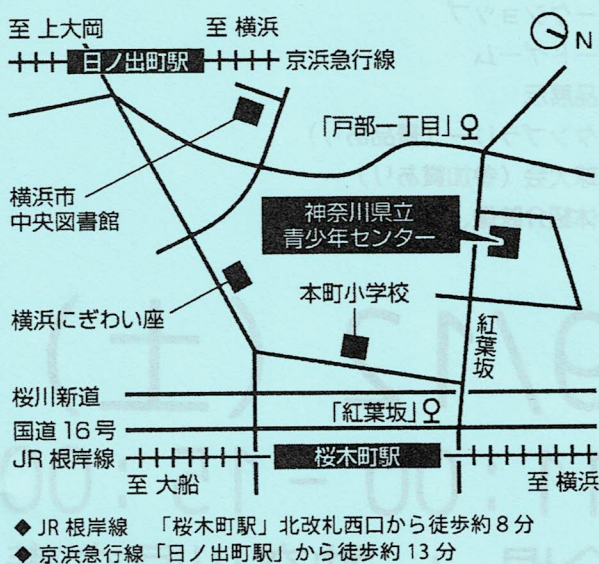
至 上大岡

至 横浜

日ノ出町駅

京浜急行線

N

「戸部一丁目」

横浜市
中央図書館

神奈川県立
青少年センター

本町小学校

横浜にぎわい座

紅葉坂

桜川新道

「紅葉坂」

国道 16 号

JR 根岸線

桜木町駅

至 大船

至 横浜

◆ JR 根岸線 「桜木町駅」北改札西口から徒歩約 8 分
◆ 京浜急行線「日ノ出町駅」から徒歩約 13 分